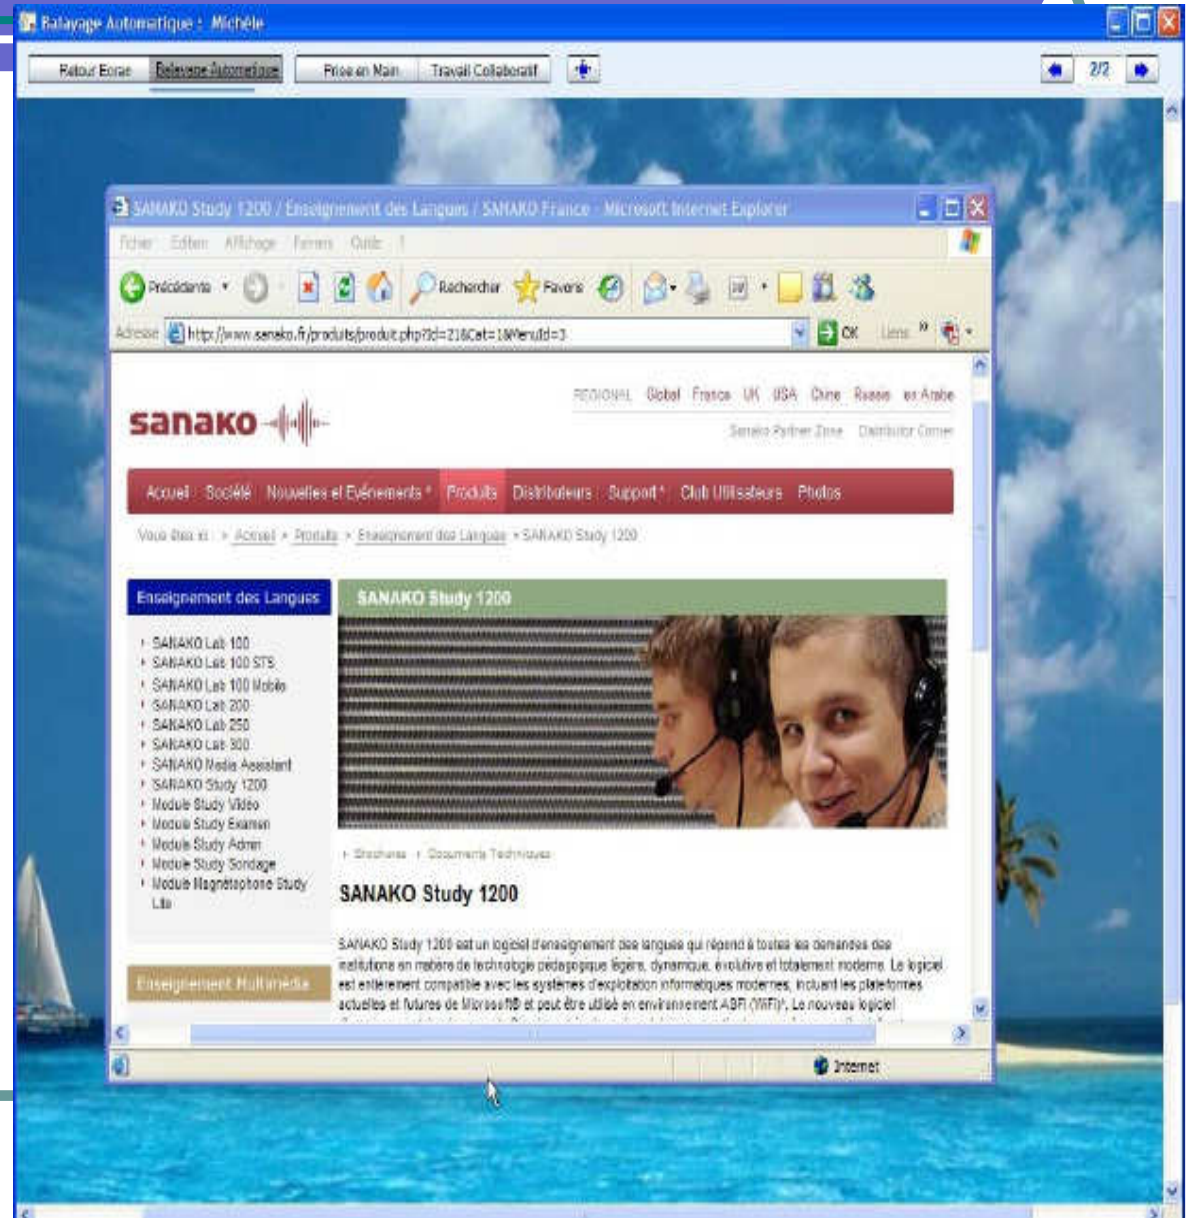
Balayage Automatique : Michèle

Retour Ecran | Balayage Automatique | Prise en Main | Travail Collaboratif

2/2

SANAKO Study 1200 / Enseignement des Langues / SANAKO France - Microsoft Internet Explorer

Fichier Edition Affichage Favoris Outils ?

Précédente Rechercher Favoris

Adresse http://www.sanako.fr/produits/produit.php?id=21&Cat=1&MenuId=3 OK Liens

sanako

REGIONAL Global France UK USA Chine Russie en Arabe

Sanako Partner Zone Distributor Corner

Accueil Société Nouvelles et Evénements Produits Distributeurs Support Club Utilisateurs Photos

Vous êtes ici : > Accueil > Produits > Enseignement des Langues > SANAKO Study 1200

Enseignement des Langues

SANAKO Lab 100
SANAKO Lab 100 STS
SANAKO Lab 100 Mobile
SANAKO Lab 200
SANAKO Lab 250
SANAKO Lab 300
SANAKO Media Assistant
SANAKO Study 1200
Module Study Vidéo
Module Study Examen
Module Study Admin
Module Study Sondage
Module Magnétophone Study Lite

Enseignement Multimédia

SANAKO Study 1200

Brochures Documents Techniques

SANAKO Study 1200

SANAKO Study 1200 est un logiciel d'enseignement des langues qui répond à toutes les demandes des institutions en matière de technologie pédagogique légère, dynamique, évolutive et totalement moderne. Le logiciel est entièrement compatible avec les systèmes d'exploitation informatiques modernes, incluant les plateformes actuelles et futures de Microsoft® et peut être utilisé en environnement ABFI (WiFi)*. Le nouveau logiciel

Internet